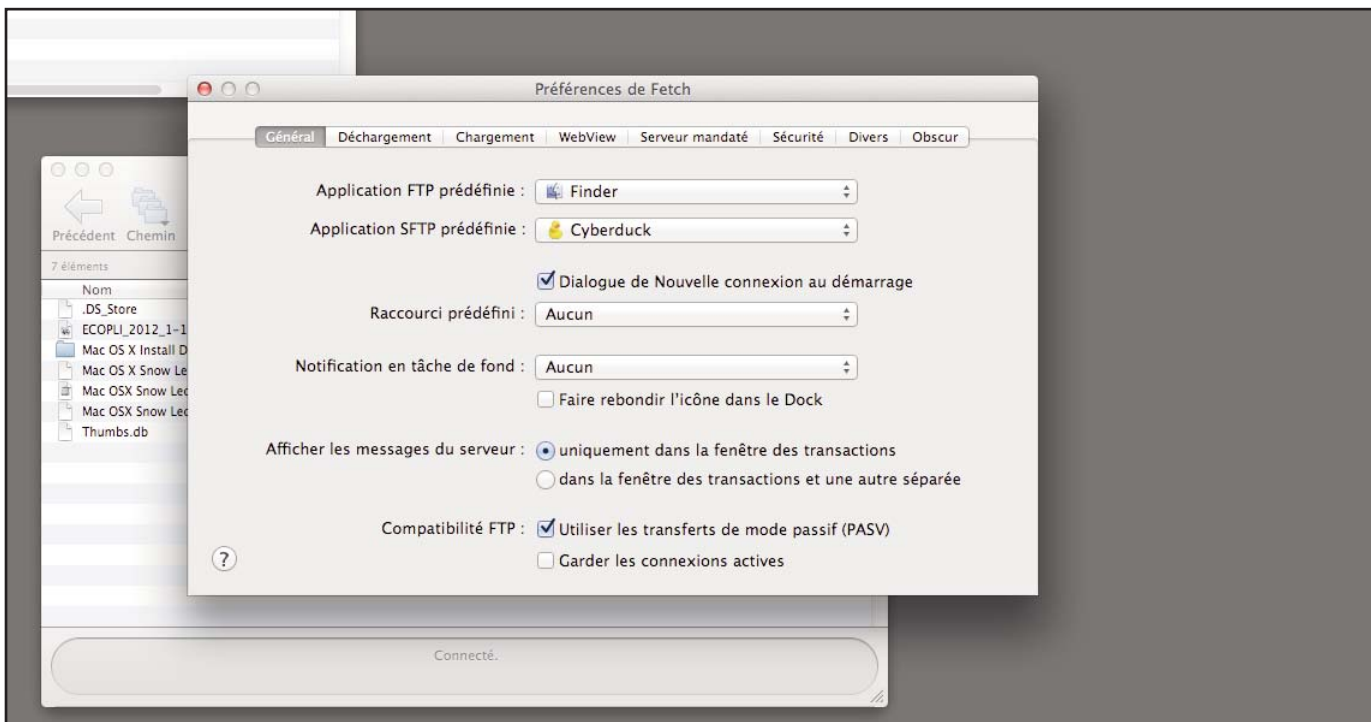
Préférences de Fetch

Général | Déchargement | Chargement | WebView | Serveur mandaté | Sécurité | Divers | Obscur

Application FTP prédéfinie : Finder

Application SFTP prédéfinie : Cyberduck

Dialogue de Nouvelle connexion au démarrage

Raccourci prédéfini : Aucun

Notification en tâche de fond : Aucun

Faire rebondir l'icône dans le Dock

Afficher les messages du serveur : uniquement dans la fenêtre des transactions

dans la fenêtre des transactions et une autre séparée

Compatibilité FTP : Utiliser les transferts de mode passif (PASV)

Garder les connexions actives

?

Précédent Chemin

7 éléments

Nom

.DS_Store

ECOPLI_2012_1-1

Mac OS X Install D

Mac OS X Snow Le

Mac OSX Snow Lec

Mac OSX Snow Lec

Thumbs.db

Connecté.